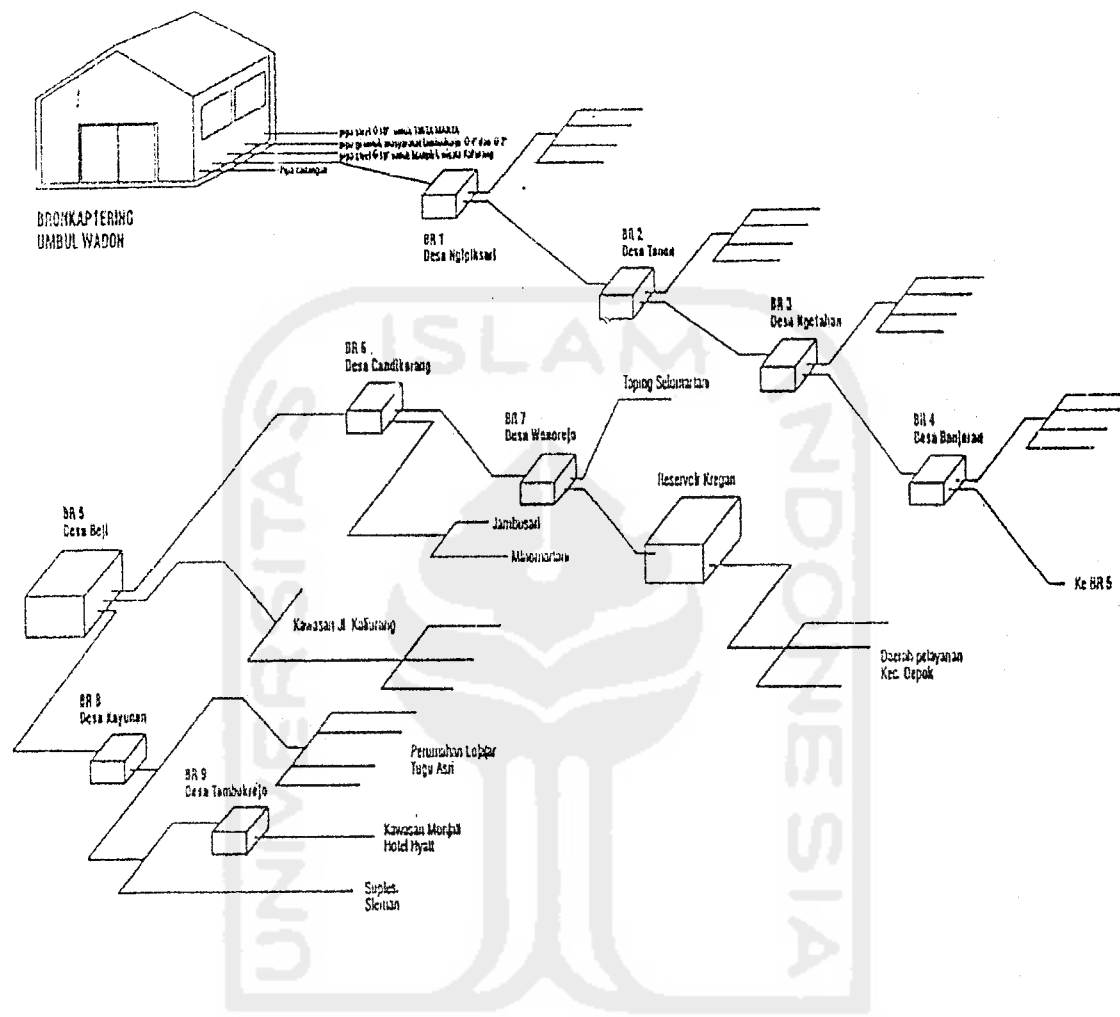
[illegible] TIRTA MARTA
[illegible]
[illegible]
Pipa cadangan

BRONKAPTERING
UMBUL WADON

BR 1
Desa Ngipiksari

BR 2
Desa Tanen

BR 3
Desa Ngetahan

BR 4
Desa Banjarao

Ke BR 5

BR 6
Desa Candikarang

BR 7
Desa Wonorejo

Toping Selomartani

Reservoir Kregan

Jambusari

Mahomartani

BR 5
Desa Beji

Kawasan Jl. Kaliurang

Daerah pelayanan
Kec. Depok

BR 8
Desa Kayunan

BR 9
Desa Tambakrejo

Perumahan Lojitar
Tugu Asri

Kawasan Monjali
Hotel Hyatt

Suples.
Sleman

ISLAM
UNIVERSITAS
INDONESIA